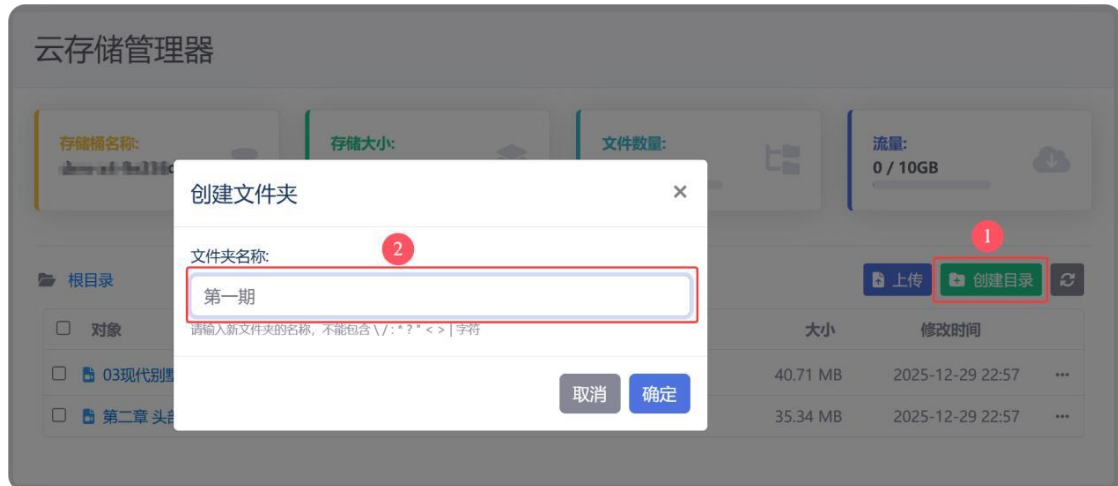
云存储管理器

存储桶名称:
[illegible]

存储大小:

文件数量:

流量:
0 / 10GB

创建文件夹 ×

文件夹名称:
第一期
请输入新文件夹的名称，不能包含 \ / : * ? " < > | 字符

取消 确定

2

1

根目录

上传 创建目录

对象 大小 修改时间

03现代别墅 40.71 MB 2025-12-29 22:57 ···

第二章 头部 35.34 MB 2025-12-29 22:57 ···